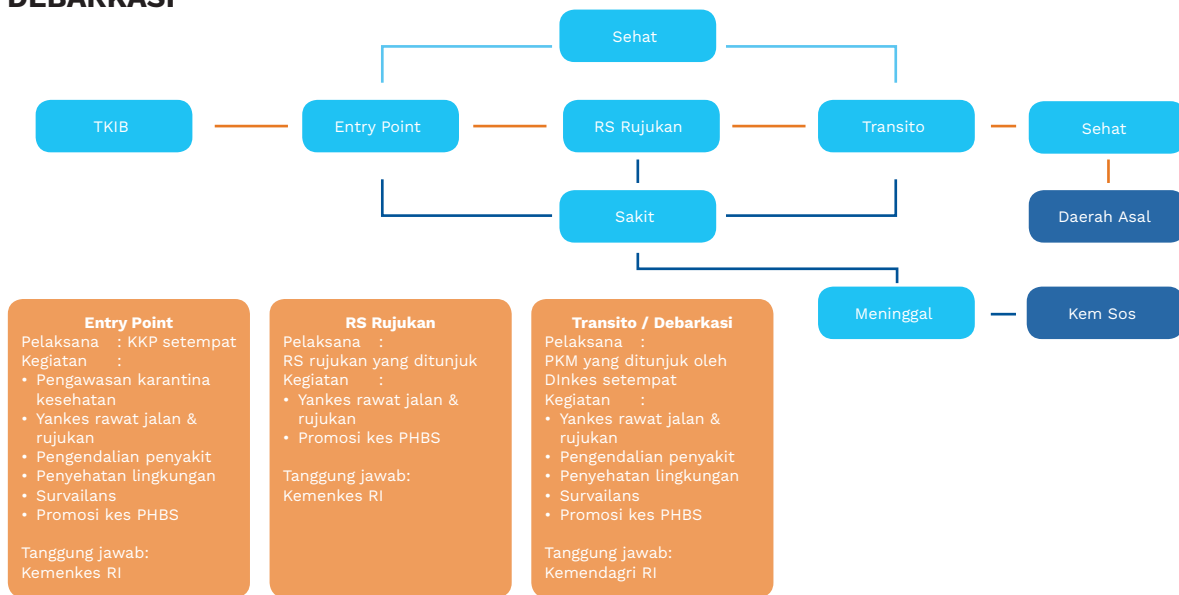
DEBARKASI

Sehat

TKIB

Entry Point

RS Rujukan

Transito

Sehat

Sakit

Daerah Asal

Meninggal

Kem Sos

Entry Point
Pelaksana : KKP setempat
Kegiatan :
• Pengawasan karantina kesehatan
• Yankes rawat jalan & rujukan
• Pengendalian penyakit
• Penyehatan lingkungan
• Survailans
• Promosi kes PHBS

Tanggung jawab:
Kemenkes RI

RS Rujukan
Pelaksana :
RS rujukan yang ditunjuk
Kegiatan :
• Yankes rawat jalan & rujukan
• Promosi kes PHBS

Tanggung jawab:
Kemenkes RI

Transito / Debarkasi
Pelaksana :
PKM yang ditunjuk oleh DInkes setempat
Kegiatan :
• Yankes rawat jalan & rujukan
• Pengendalian penyakit
• Penyehatan lingkungan
• Survailans
• Promosi kes PHBS

Tanggung jawab:
Kemendagri RI